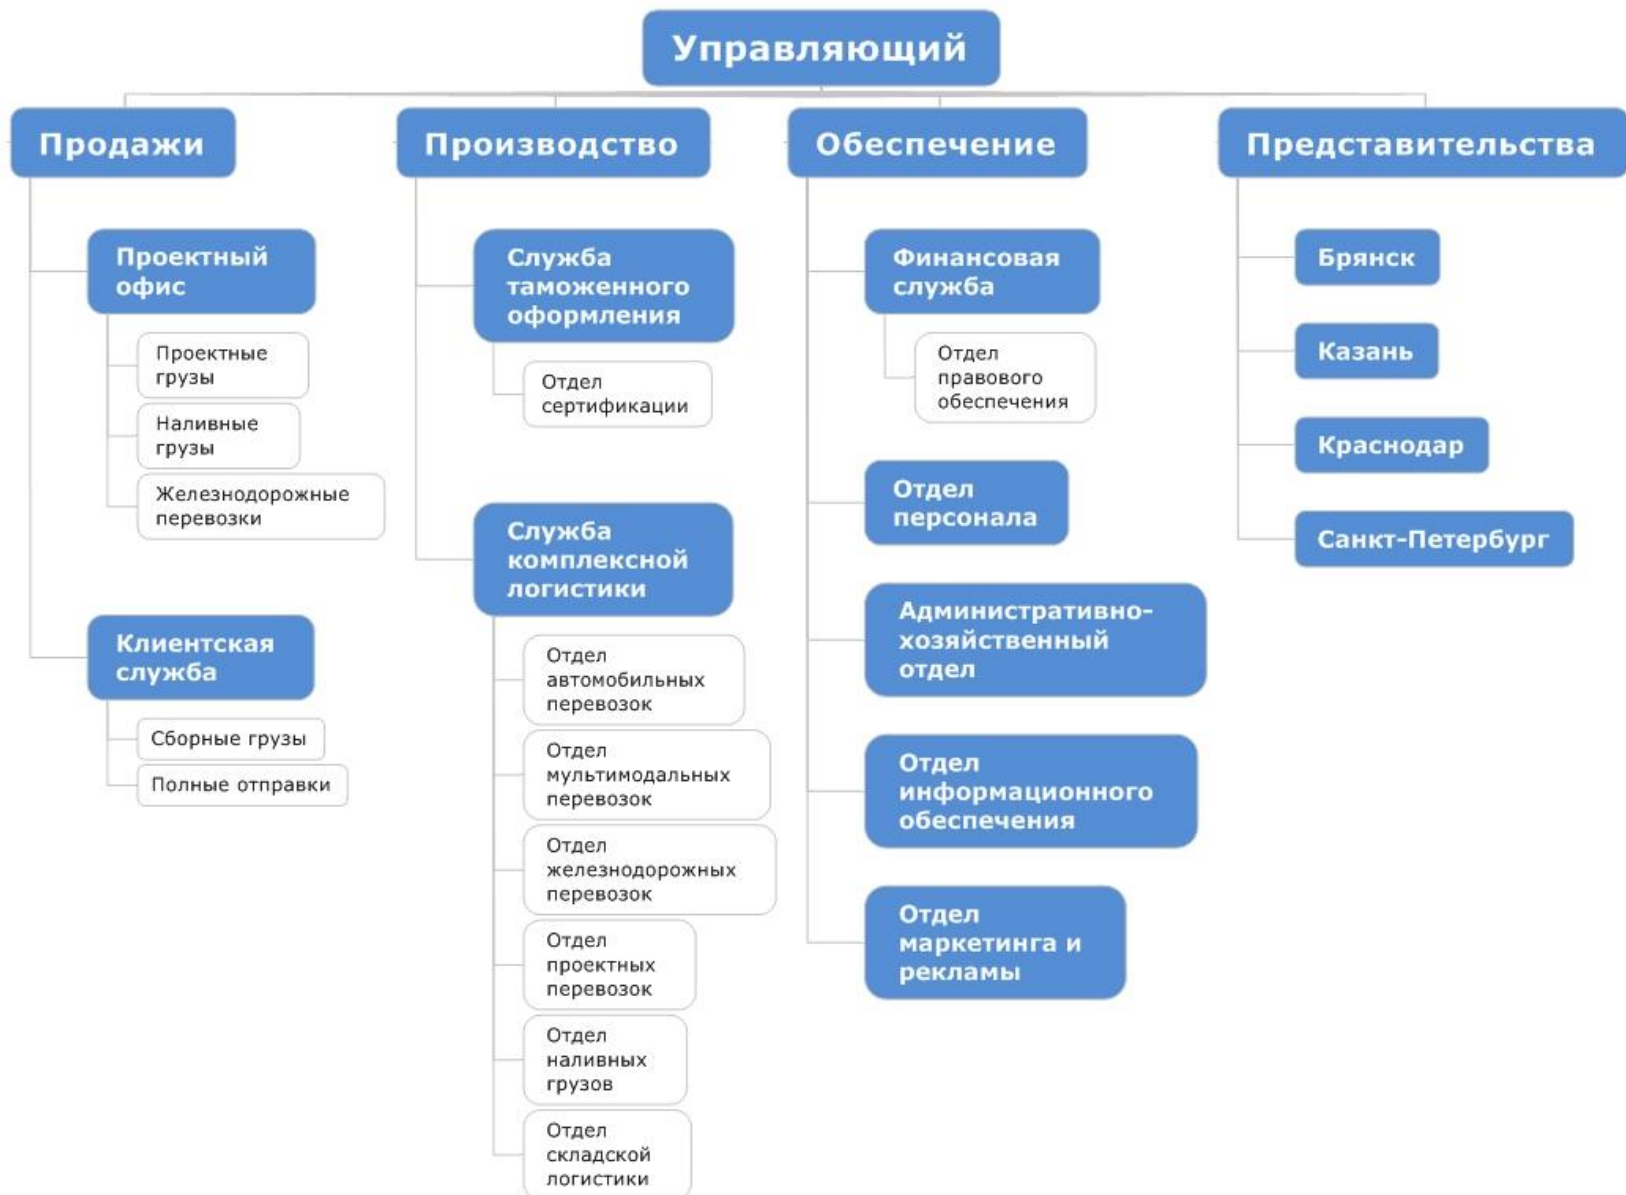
Управляющий

Продажи

Проектный офис

Проектные грузы

Наливные грузы

Железнодорожные перевозки

Клиентская служба

Сборные грузы

Полные отправки

Производство

Служба таможенного оформления

Отдел сертификации

Служба комплексной логистики

Отдел автомобильных перевозок

Отдел мультимодальных перевозок

Отдел железнодорожных перевозок

Отдел проектных перевозок

Отдел наливных грузов

Отдел складской логистики

Обеспечение

Финансовая служба

Отдел правового обеспечения

Отдел персонала

Административно-хозяйственный отдел

Отдел информационного обеспечения

Отдел маркетинга и рекламы

Представительства

Брянск

Казань

Краснодар

Санкт-Петербург